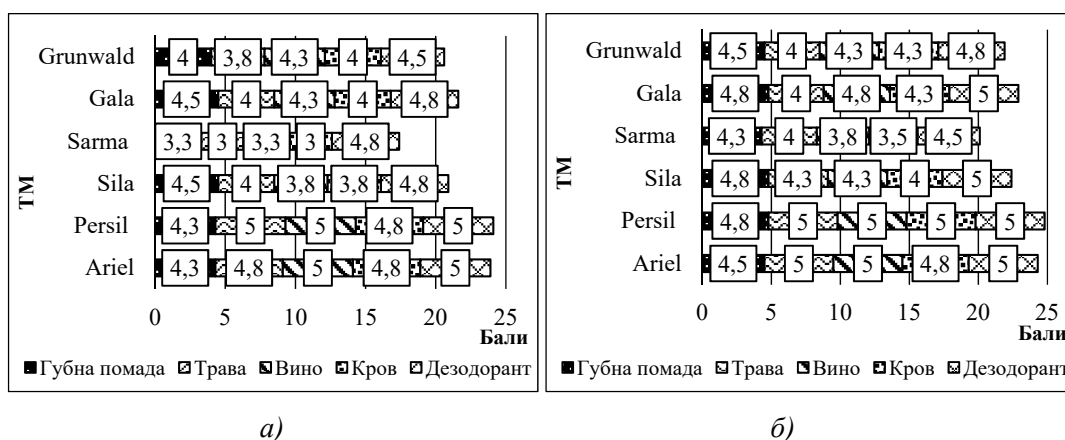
Grunwald 4 3,8 4,3 4 4,5
Gala 4,5 4 4,3 4 4,8
Sarma 3,3 3 3,3 3 4,8
Sila 4,5 4 3,8 3,8 4,8
Persil 4,3 5 5 4,8 5
Ariel 4,3 4,8 5 4,8 5

ТМ

0 5 10 15 20 25
Бали

■Губна помада ■Трава ■Вино ■Кров ■Дезодорант

а)

Grunwald 4,5 4 4,3 4,3 4,8
Gala 4,8 4 4,8 4,3 5
Sarma 4,3 4 3,8 3,5 4,5
Sila 4,8 4,3 4,3 4 5
Persil 4,8 5 5 5 5
Ariel 4,5 5 5 4,8 5

ТМ

0 5 10 15 20 25
Бали

■Губна помада ■Трава ■Вино ■Кров ■Дезодорант

б)